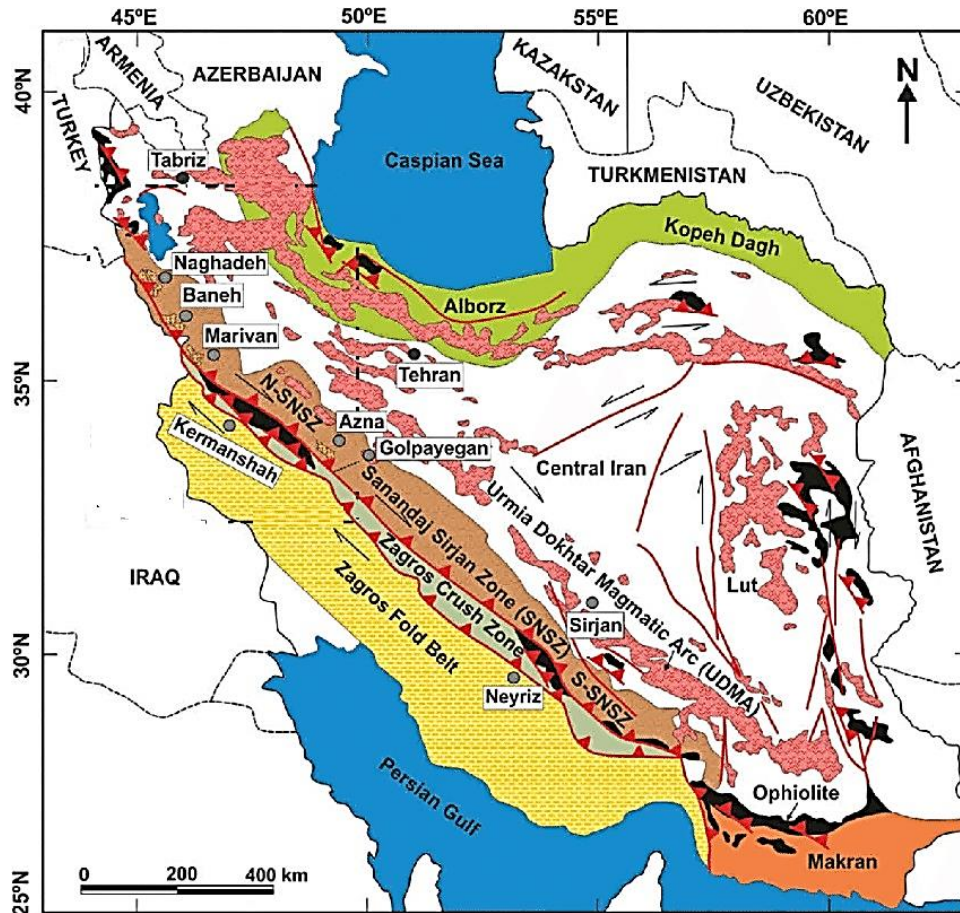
45ºE
50ºE
55ºE
60ºE
40ºN
35ºN
30ºN
25ºN
N
ARMENIA
AZERBAIJAN
KAZAKSTAN
UZBEKISTAN
TURKEY
Tabriz
Caspian Sea
TURKMENISTAN
Kopeh Dagh
Naghadeh
Baneh
Marivan
Alborz
Tehran
N-SNSZ
Azna
Kermanshah
Golpayegan
Central Iran
AFGHANISTAN
Sanandaj Sirjan Zone (SNSZ)
Urmia Dokhtar Magmatic Arc (UDMA)
IRAQ
Zagros Crush Zone
Zagros Fold Belt
Lut
Sirjan
Neyriz
S-SNSZ
Persian Gulf
Ophiolite
Makran
0
200
400 km